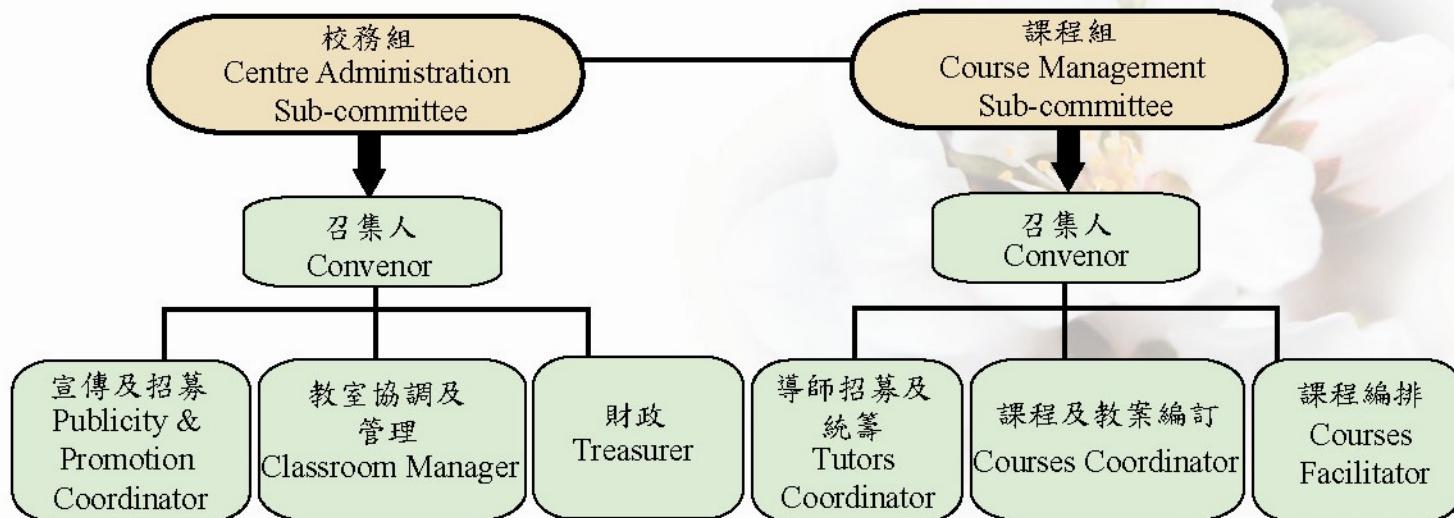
校務組
Centre Administration
Sub-committee

課程組
Course Management
Sub-committee

召集人
Convenor

召集人
Convenor

宣傳及招募
Publicity &
Promotion
Coordinator

教室協調及
管理
Classroom Manager

財政
Treasurer

導師招募及
統籌
Tutors
Coordinator

課程及教案編訂
Courses Coordinator

課程編排
Courses
Facilitator